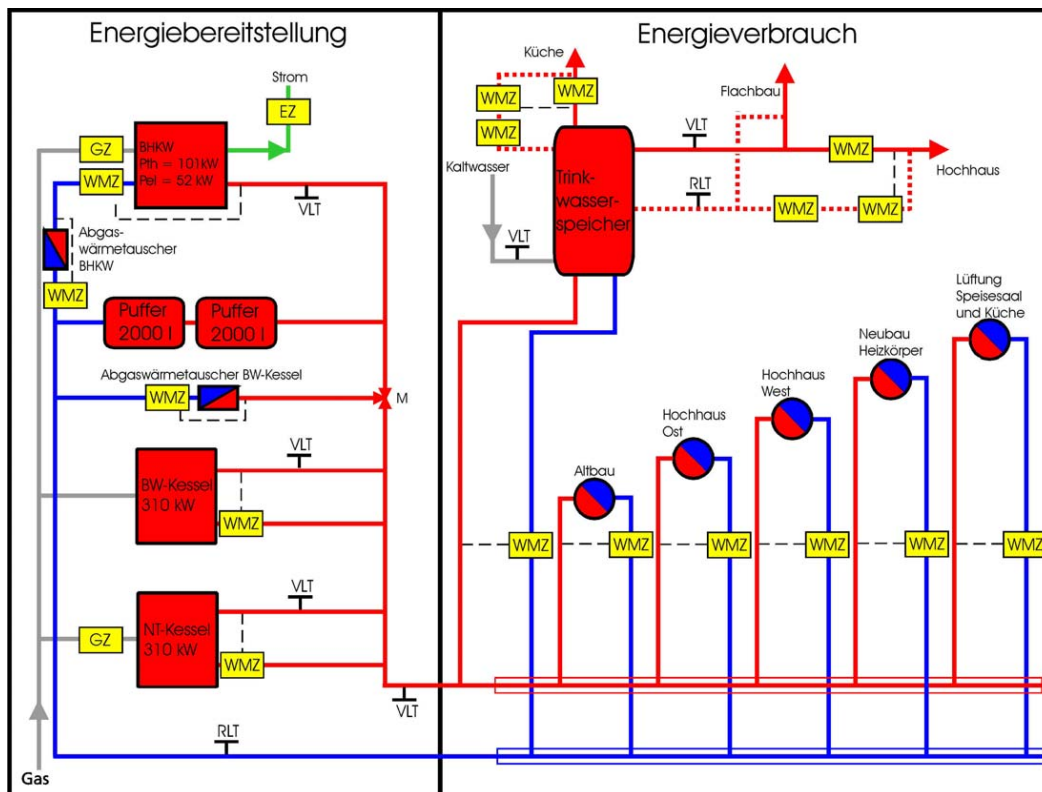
Energiebereitstellung

Strom

EZ

GZ

BHKW
Pth = 101kW
Pel = 52 kW

WMZ

VLT

Abgaswärmetauscher BHKW

WMZ

Puffer 2000 l

Puffer 2000 l

Abgaswärmetauscher BW-Kessel

WMZ

M

VLT

BW-Kessel 310 kW

WMZ

VLT

GZ

NT-Kessel 310 kW

WMZ

VLT

RLT

Gas

Energieverbrauch

Küche

WMZ

WMZ

WMZ

Flachbau

VLT

WMZ

Hochhaus

Kaltwasser

Trinkwasserspeicher

RLT

WMZ

WMZ

VLT

Lüftung Speisesaal und Küche

Neubau Heizkörper

Hochhaus West

Hochhaus Ost

Altbau

WMZ

WMZ

WMZ

WMZ

WMZ

WMZ